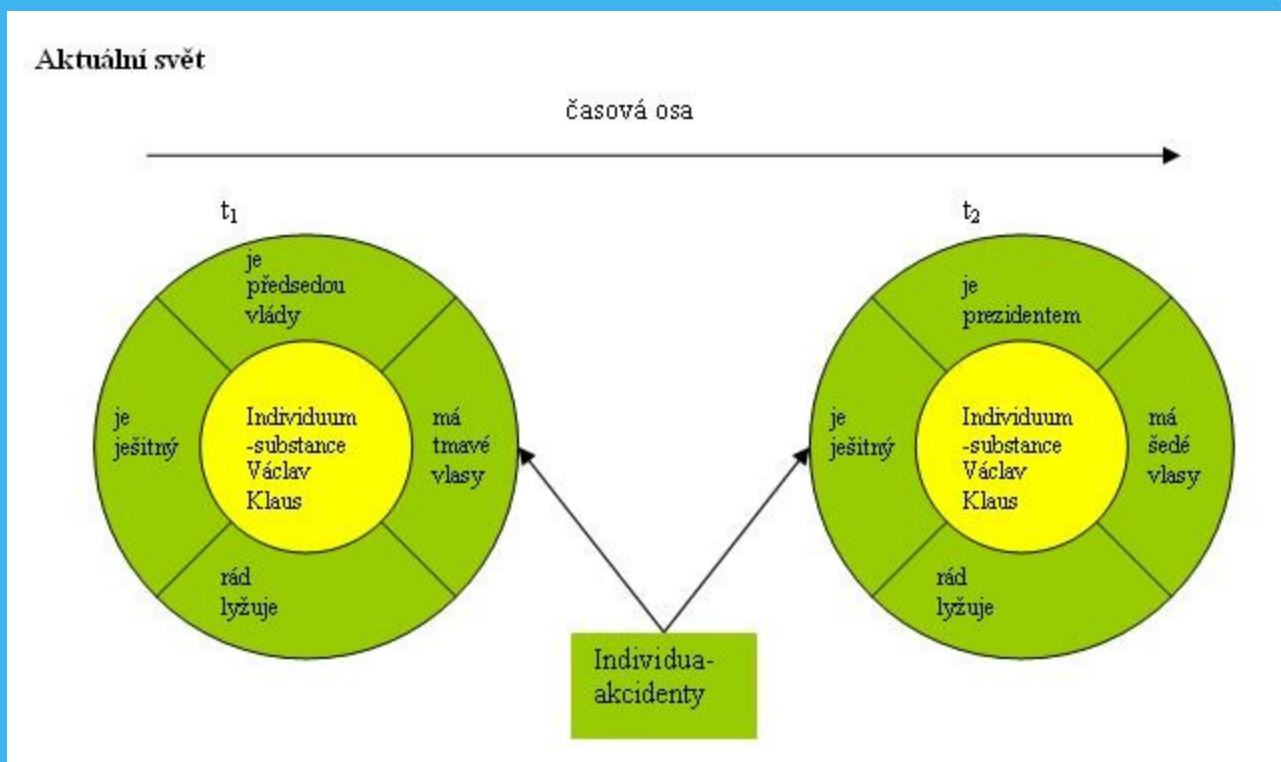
Aktuální svět

časová osa

$t_1$

je předsedou vlády

je ješitný

Individuum -substance Václav Klaus

má tmavé vlasy

rád lyžuje

$t_2$

je prezidentem

je ješitný

Individuum -substance Václav Klaus

má šedé vlasy

rád lyžuje

Individua-akcidenty